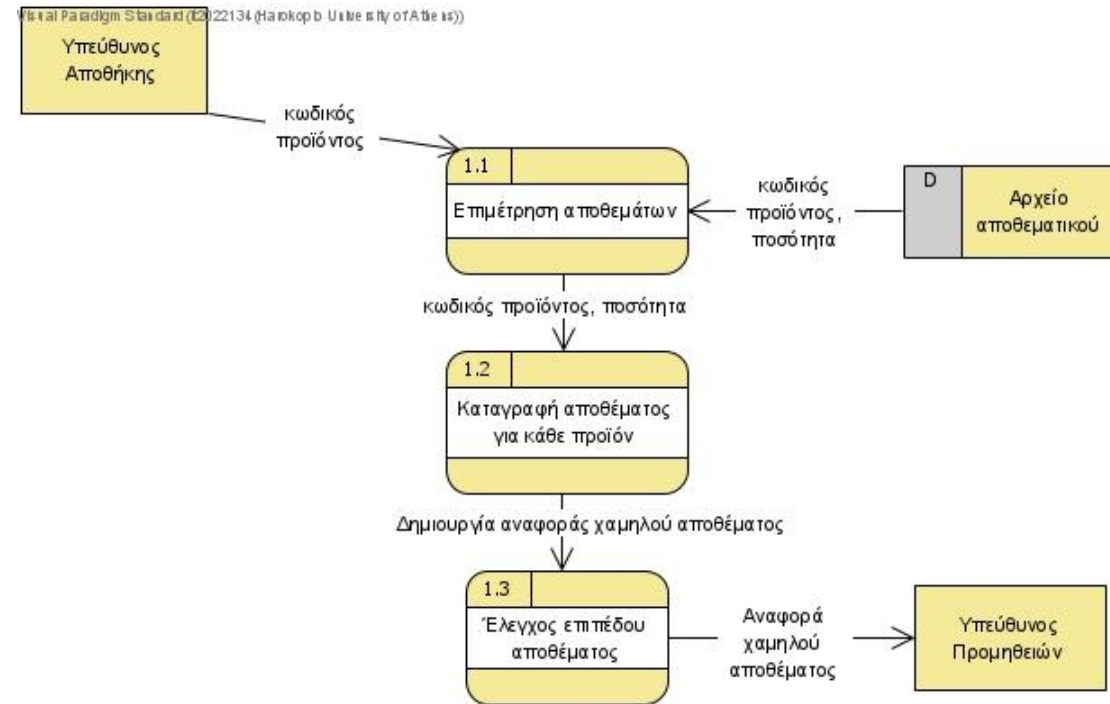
Visual Paradigm Standard (it2022134 (Harokopio University of Athens))

Υπεύθυνος Αποθήκης

κωδικός προϊόντος

1.1

Επιμέτρηση αποθεμάτων

κωδικός προϊόντος, ποσότητα

D

Αρχείο αποθεματικού

κωδικός προϊόντος, ποσότητα

1.2

Καταγραφή αποθέματος για κάθε προϊόν

Δημιουργία αναφοράς χαμηλού αποθέματος

1.3

Έλεγχος επιπέδου αποθέματος

Αναφορά χαμηλού αποθέματος

Υπεύθυνος Προμηθειών